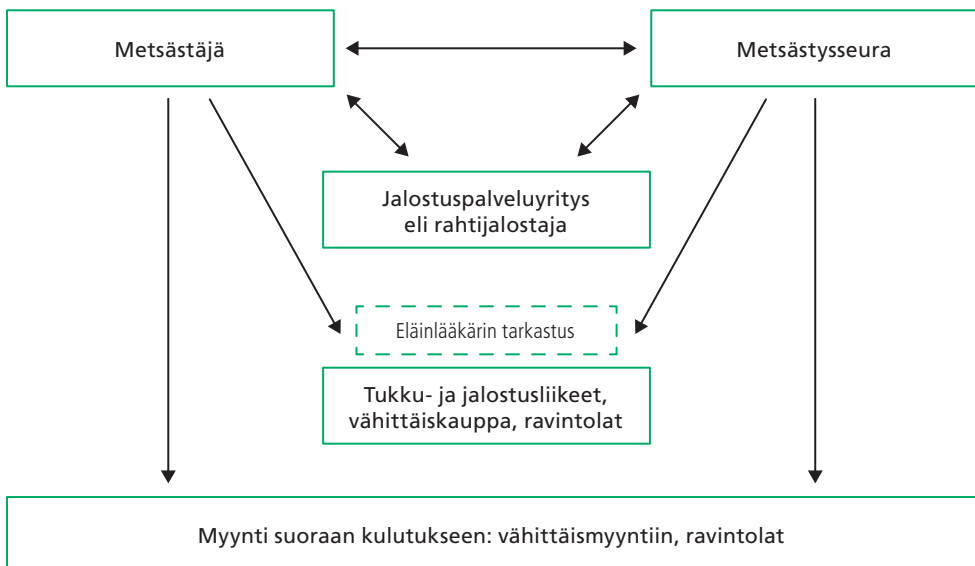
Metsästäjä

Metsästysseura

Jalostuspalveluyritys eli rahtijalostaja

Eläinlääkärin tarkastus

Tukku- ja jalostusliikeet, vähittäiskauppa, ravintolat

Myynti suoraan kulutukseen: vähittäismyyntiin, ravintolat